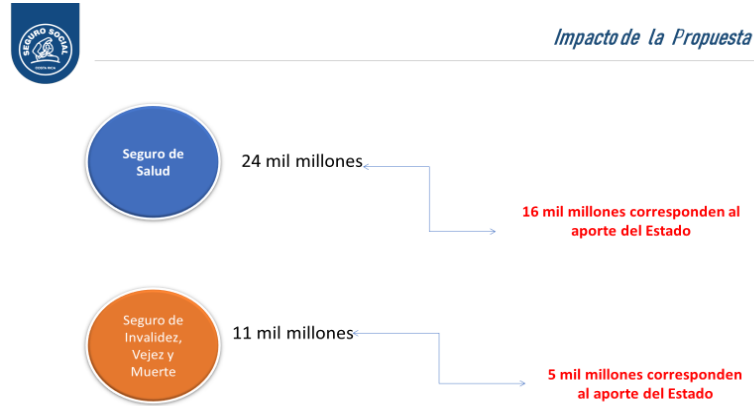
SEGURO SOCIAL
COSTA RICA

Impacto de la Propuesta

Seguro de Salud

24 mil millones

16 mil millones corresponden al aporte del Estado

Seguro de Invalidez, Vejez y Muerte

11 mil millones

5 mil millones corresponden al aporte del Estado